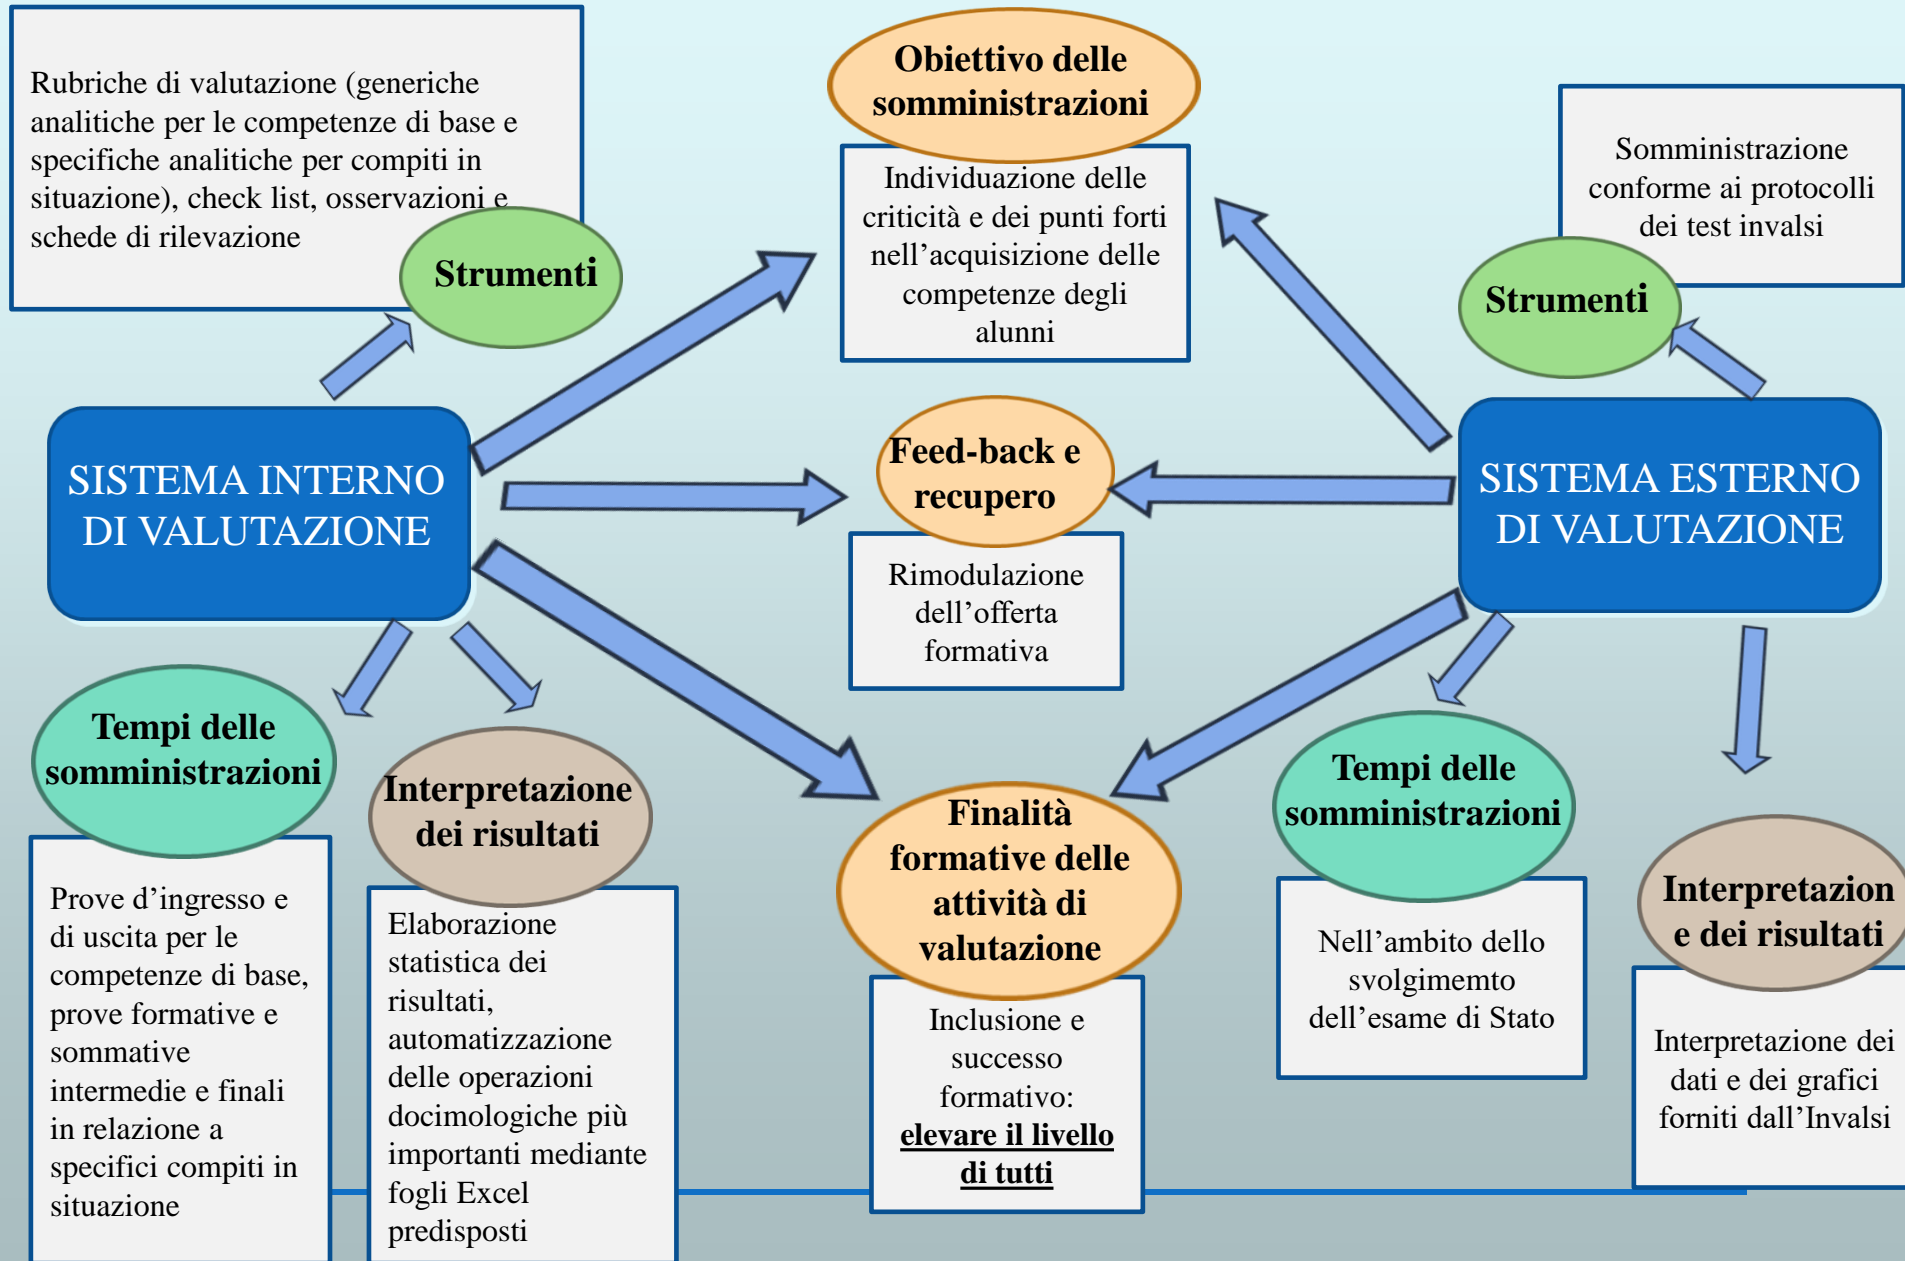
Rubriche di valutazione (generiche analitiche per le competenze di base e specifiche analitiche per compiti in situazione), check list, osservazioni e schede di rilevazione

Strumenti

Obiettivo delle somministrazioni

Individuazione delle criticità e dei punti forti nell'acquisizione delle competenze degli alunni

Somministrazione conforme ai protocolli dei test invalsi

Strumenti

SISTEMA INTERNO DI VALUTAZIONE

Feed-back e recupero

Rimodulazione dell'offerta formativa

SISTEMA ESTERNO DI VALUTAZIONE

Tempi delle somministrazioni

Prove d'ingresso e di uscita per le competenze di base, prove formative e sommative intermedie e finali in relazione a specifici compiti in situazione

Interpretazione dei risultati

Elaborazione statistica dei risultati, automatizzazione delle operazioni docimologiche più importanti mediante fogli Excel predisposti

Finalità formative delle attività di valutazione

Inclusione e successo formativo: **elevare il livello di tutti**

Tempi delle somministrazioni

Nell'ambito dello svolgimemto dell'esame di Stato

Interpretazion e dei risultati

Interpretazione dei dati e dei grafici forniti dall'Invalsi